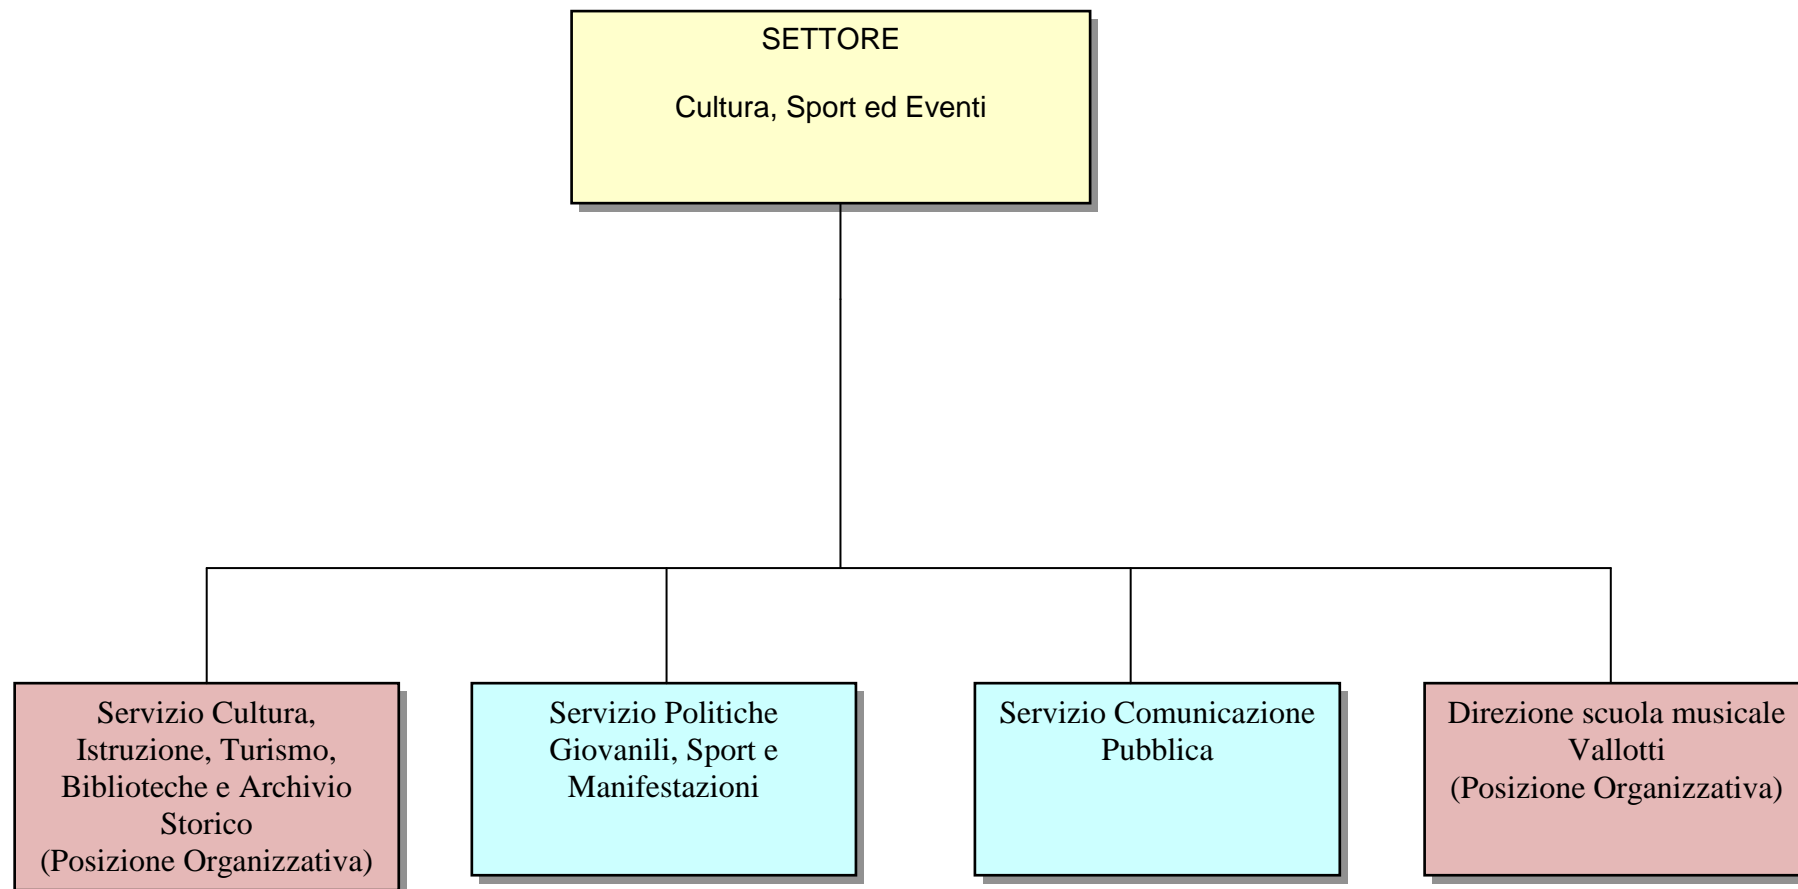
SETTORE

Cultura, Sport ed Eventi

Servizio Cultura, Istruzione, Turismo, Biblioteche e Archivio Storico (Posizione Organizzativa)

Servizio Politiche Giovanili, Sport e Manifestazioni

Servizio Comunicazione Pubblica

Direzione scuola musicale Vallotti (Posizione Organizzativa)